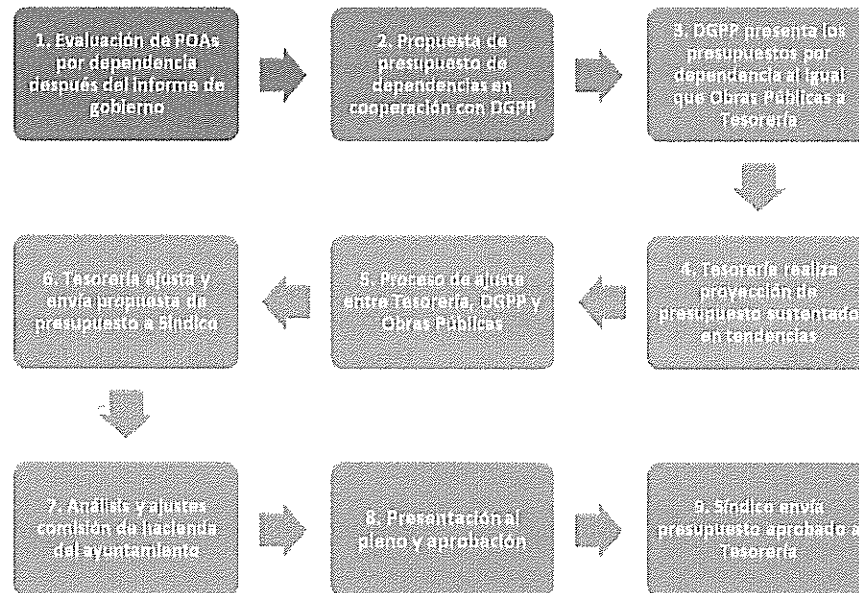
1. Evaluación de POAs por dependencia después del informe de gobierno

2. Propuesta de presupuesto de dependencias en cooperación con DGPP

3. DGPP presenta los presupuestos por dependencia al igual que Obras Públicas a Tesorería

4. Tesorería realiza proyección de presupuesto sustentado en tendencias

5. Proceso de ajuste entre Tesorería, DGPP y Obras Públicas

6. Tesorería ajusta y envía propuesta de presupuesto a Síndico

7. Análisis y ajustes comisión de hacienda del ayuntamiento

8. Presentación al pleno y aprobación

9. Síndico envía presupuesto aprobado a Tesorería